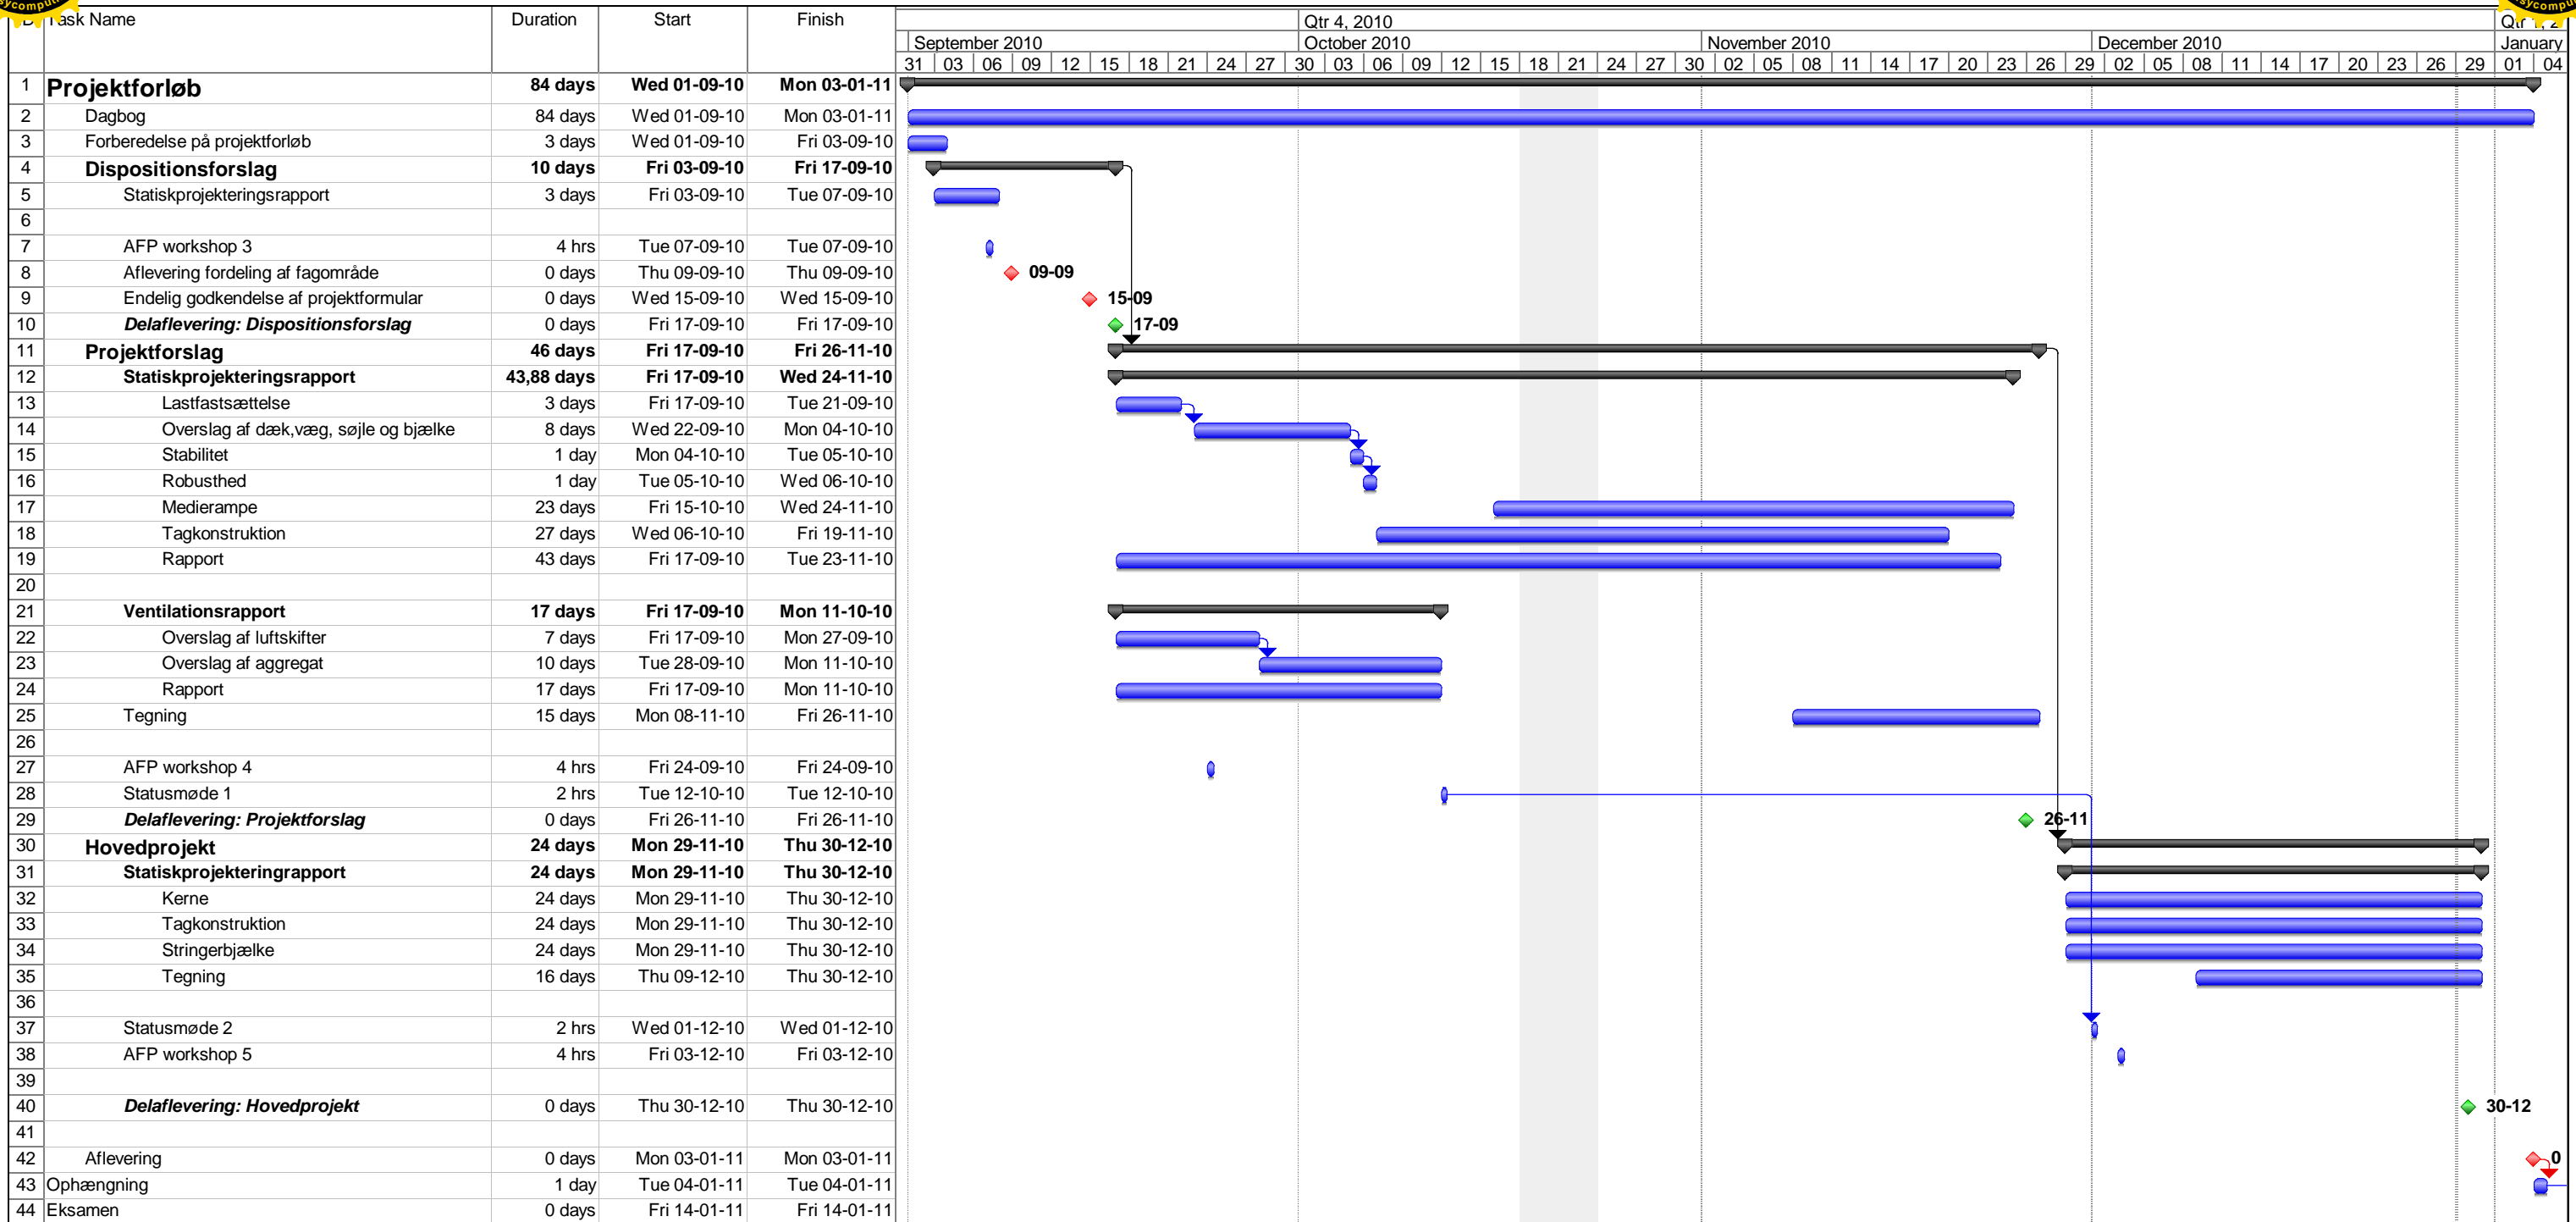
| ID | Task Name | Duration | Start | Finish |
|---|---|---|---|---|
| 1 | Projektforløb | 84 days | Wed 01-09-10 | Mon 03-01-11 |
| 2 | Dagbog | 84 days | Wed 01-09-10 | Mon 03-01-11 |
| 3 | Forberedelse på projektforløb | 3 days | Wed 01-09-10 | Fri 03-09-10 |
| 4 | Dispositionsforslag | 10 days | Fri 03-09-10 | Fri 17-09-10 |
| 5 | Statiskprojekteringsrapport | 3 days | Fri 03-09-10 | Tue 07-09-10 |
| 6 | | | | |
| 7 | AFP workshop 3 | 4 hrs | Tue 07-09-10 | Tue 07-09-10 |
| 8 | Aflevering fordeling af fagområde | 0 days | Thu 09-09-10 | Thu 09-09-10 |
| 9 | Endelig godkendelse af projektformular | 0 days | Wed 15-09-10 | Wed 15-09-10 |
| 10 | Delaflevering: Dispositionsforslag | 0 days | Fri 17-09-10 | Fri 17-09-10 |
| 11 | Projektforslag | 46 days | Fri 17-09-10 | Fri 26-11-10 |
| 12 | Statiskprojekteringsrapport | 43,88 days | Fri 17-09-10 | Wed 24-11-10 |
| 13 | Lastfastsættelse | 3 days | Fri 17-09-10 | Tue 21-09-10 |
| 14 | Overslag af dæk,væg, søjle og bjælke | 8 days | Wed 22-09-10 | Mon 04-10-10 |
| 15 | Stabilitet | 1 day | Mon 04-10-10 | Tue 05-10-10 |
| 16 | Robusthed | 1 day | Tue 05-10-10 | Wed 06-10-10 |
| 17 | Medierampe | 23 days | Fri 15-10-10 | Wed 24-11-10 |
| 18 | Tagkonstruktion | 27 days | Wed 06-10-10 | Fri 19-11-10 |
| 19 | Rapport | 43 days | Fri 17-09-10 | Tue 23-11-10 |
| 20 | | | | |
| 21 | Ventilationsrapport | 17 days | Fri 17-09-10 | Mon 11-10-10 |
| 22 | Overslag af luftskifter | 7 days | Fri 17-09-10 | Mon 27-09-10 |
| 23 | Overslag af aggregat | 10 days | Tue 28-09-10 | Mon 11-10-10 |
| 24 | Rapport | 17 days | Fri 17-09-10 | Mon 11-10-10 |
| 25 | Tegning | 15 days | Mon 08-11-10 | Fri 26-11-10 |
| 26 | | | | |
| 27 | AFP workshop 4 | 4 hrs | Fri 24-09-10 | Fri 24-09-10 |
| 28 | Statusmøde 1 | 2 hrs | Tue 12-10-10 | Tue 12-10-10 |
| 29 | Delaflevering: Projektforslag | 0 days | Fri 26-11-10 | Fri 26-11-10 |
| 30 | Hovedprojekt | 24 days | Mon 29-11-10 | Thu 30-12-10 |
| 31 | Statiskprojekteringrapport | 24 days | Mon 29-11-10 | Thu 30-12-10 |
| 32 | Kerne | 24 days | Mon 29-11-10 | Thu 30-12-10 |
| 33 | Tagkonstruktion | 24 days | Mon 29-11-10 | Thu 30-12-10 |
| 34 | Stringerbjælke | 24 days | Mon 29-11-10 | Thu 30-12-10 |
| 35 | Tegning | 16 days | Thu 09-12-10 | Thu 30-12-10 |
| 36 | | | | |
| 37 | Statusmøde 2 | 2 hrs | Wed 01-12-10 | Wed 01-12-10 |
| 38 | AFP workshop 5 | 4 hrs | Fri 03-12-10 | Fri 03-12-10 |
| 39 | | | | |
| 40 | Delaflevering: Hovedprojekt | 0 days | Thu 30-12-10 | Thu 30-12-10 |
| 41 | | | | |
| 42 | Aflevering | 0 days | Mon 03-01-11 | Mon 03-01-11 |
| 43 | Ophængning | 1 day | Tue 04-01-11 | Tue 04-01-11 |
| 44 | Eksamen | 0 days | Fri 14-01-11 | Fri 14-01-11 |

Qtr 4, 2010 Qtr 1, 2
September 2010 October 2010 November 2010 December 2010 January
31 03 06 09 12 15 18 21 24 27 30 03 06 09 12 15 18 21 24 27 30 02 05 08 11 14 17 20 23 26 29 02 05 08 11 14 17 20 23 26 29 01 04

09-09
15-09
17-09
26-11
30-12
0